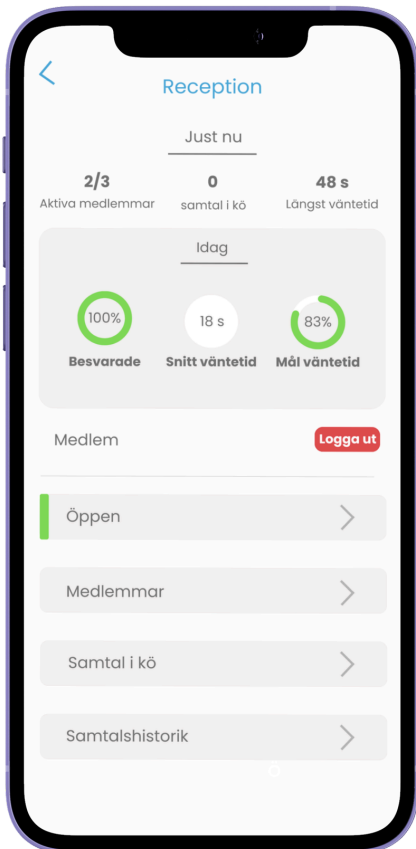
Reception

Just nu

2/3
Aktiva medlemmar

0
samtal i kö

48 s
Längst väntetid

Idag

100%
Besvarade

18 s
Snitt väntetid

83%
Mål väntetid

Medlem

Logga ut

Öppen

Medlemmar

Samtal i kö

Samtalshistorik